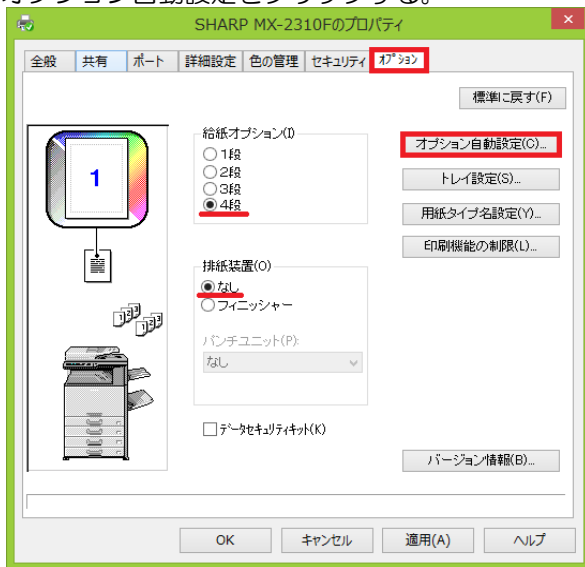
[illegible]

SHARP MX-2310Fのプロパティ

全般 共有 ポート 詳細設定 色の管理 セキュリティ オプション

標準に戻す(F)

1

給紙オプション(I)
○1段
○2段
○3段
◉4段

オプション自動設定(C)...

トレイ設定(S)...

用紙タイプ名設定(Y)...

印刷機能の制限(L)...

排紙装置(O)
◉なし
○フィニッシャー

パンチユニット(P):
なし

☐データセキュリティキット(K)

バージョン情報(B)...

OK キャンセル 適用(A) ヘルプ